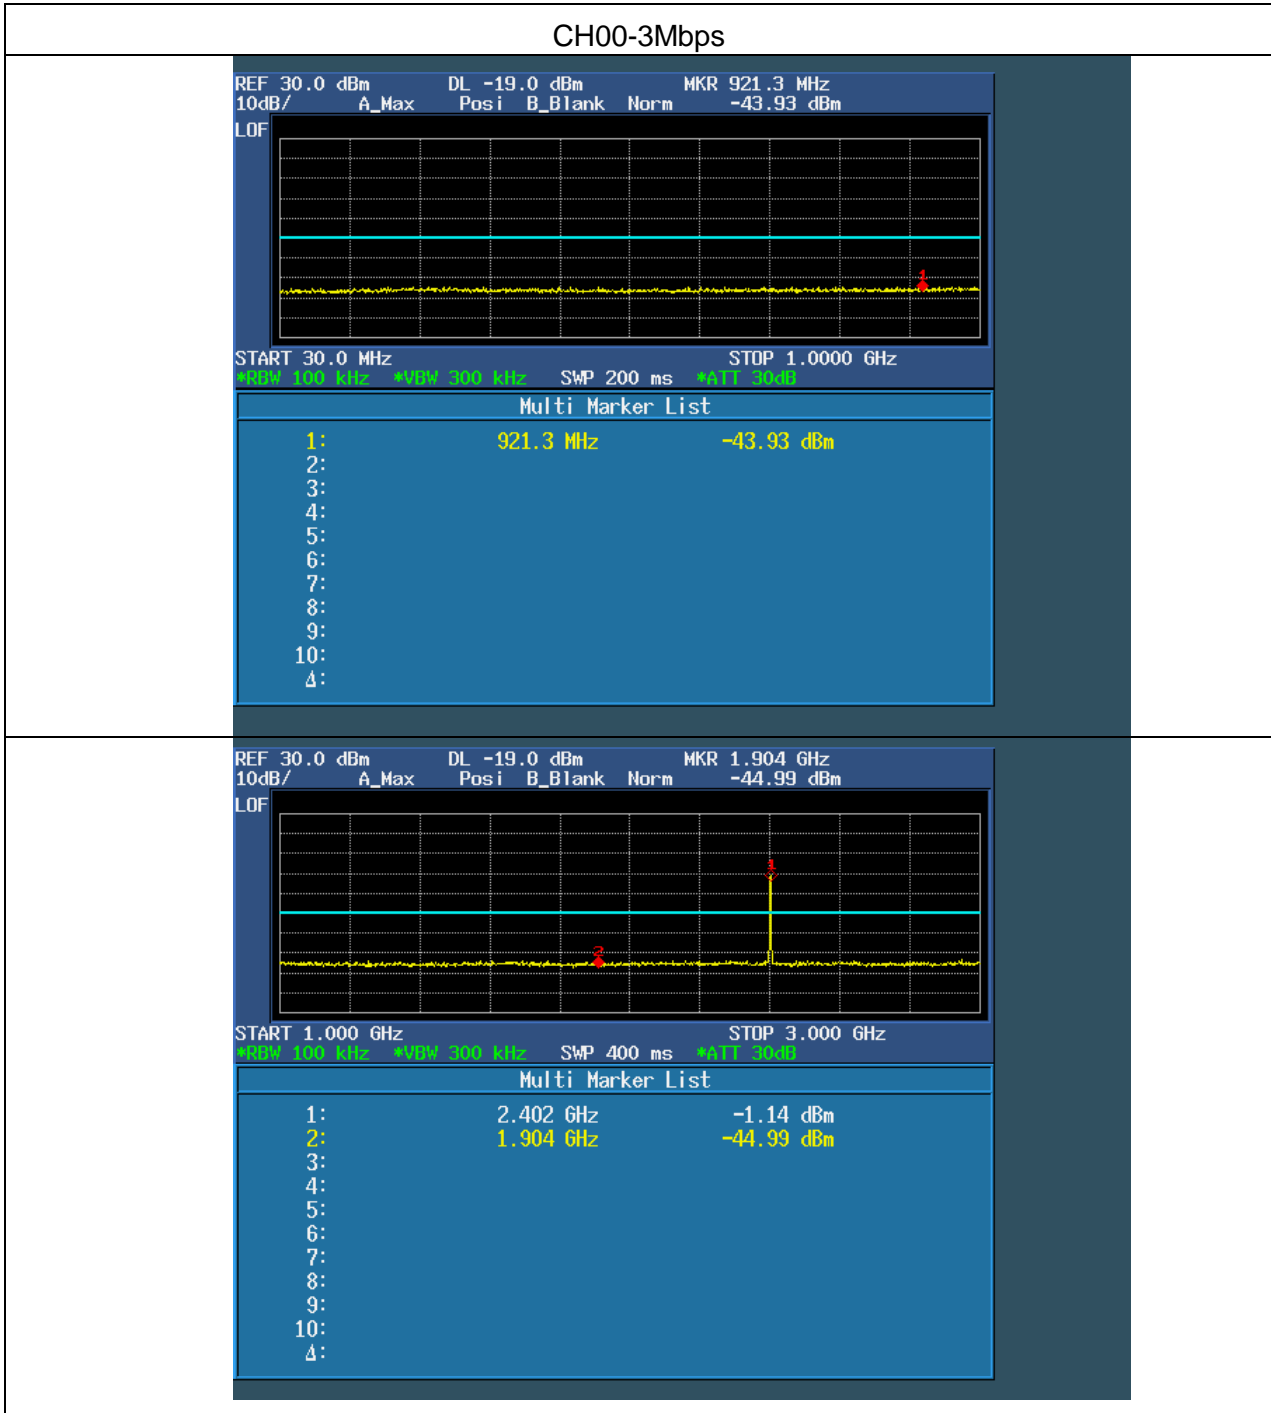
CH00-3Mbps

REF 30.0 dBm DL -19.0 dBm MKR 921.3 MHz
10dB/ A_Max Posi B_Blank Norm -43.93 dBm
LOF

1

START 30.0 MHz STOP 1.0000 GHz
*RBW 100 kHz *VBW 300 kHz SWP 200 ms *ATT 30dB

Multi Marker List

1: 921.3 MHz -43.93 dBm
2:
3:
4:
5:
6:
7:
8:
9:
10:
Δ:

REF 30.0 dBm DL -19.0 dBm MKR 1.904 GHz
10dB/ A_Max Posi B_Blank Norm -44.99 dBm
LOF

1
2

START 1.000 GHz STOP 3.000 GHz
*RBW 100 kHz *VBW 300 kHz SWP 400 ms *ATT 30dB

Multi Marker List

1: 2.402 GHz -1.14 dBm
2: 1.904 GHz -44.99 dBm
3:
4:
5:
6:
7:
8:
9:
10:
Δ: